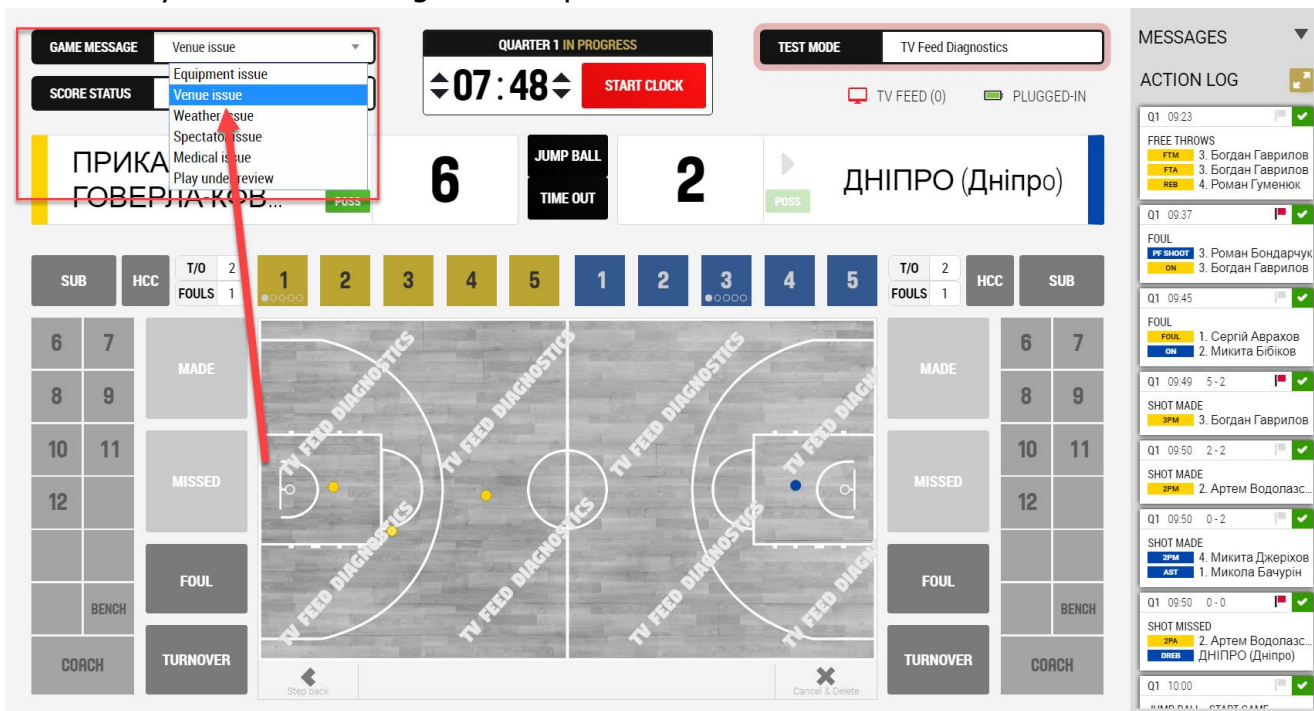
GAME MESSAGE | Venue issue
Equipment issue
Venue issue
Weather issue
Spectator issue
Medical issue
Play under review

SCORE STATUS

QUARTER 1 IN PROGRESS
07 : 48
START CLOCK

TEST MODE | TV Feed Diagnostics
TV FEED (0)
PLUGGED-IN

ПРИКА
ГОВЕРЛА КОВ...
POSS
6
JUMP BALL
TIME OUT
2
POSS
ДНІПРО (Дніпро)

SUB
HCC
T/O 2
FOULS 1
1 2 3 4 5
1 2 3 4 5
T/O 2
FOULS 1
HCC
SUB

6 7
8 9
10 11
12
BENCH
COACH
MADE
MISSED
FOUL
TURNOVER

TV FEED DIAGNOSTICS

MADE
MISSED
FOUL
TURNOVER
6 7
8 9
10 11
12
BENCH
COACH

Step back
Cancel & Delete

MESSAGES
ACTION LOG

Q1 09:23
FREE THROWS
FTM 3. Богдан Гаврилов
FTA 3. Богдан Гаврилов
REB 4. Роман Гуменюк

Q1 09:37
FOUL
PF SHOOT 3. Роман Бондарчук
ON 3. Богдан Гаврилов

Q1 09:45
FOUL
FOUL 1. Сергій Аврахов
ON 2. Микита Бібіков

Q1 09:49 5 - 2
SHOT MADE
3PM 3. Богдан Гаврилов

Q1 09:50 2 - 2
SHOT MADE
2PM 2. Артем Водолазс...

Q1 09:50 0 - 2
SHOT MADE
2PM 4. Микита Джеріхов
AST 1. Микола Бачурін

Q1 09:50 0 - 0
SHOT MISSED
2PA 2. Артем Водолазс...
DREB ДНІПРО (Дніпро)

Q1 10:00
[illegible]